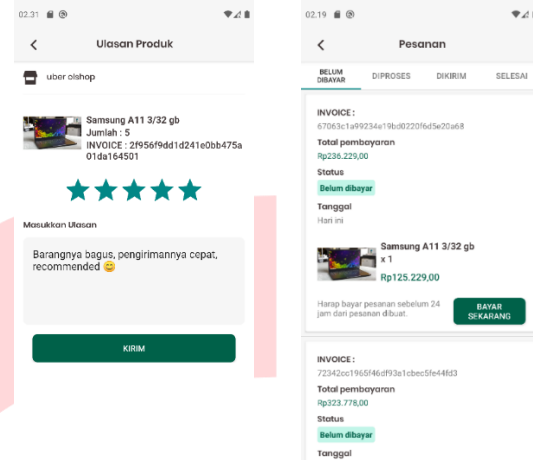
02.31

Ulasan Produk

uber olshop

Samsung A11 3/32 gb
Jumlah : 5
INVOICE : 2f956f9dd1d241e0bb475a01da164501

Masukkan Ulasan

Barangnya bagus, pengirimannya cepat, recommended 😊

KIRIM

02.19

Pesanan

BELUM DIBAYAR
DIPROSES
DIKIRIM
SELESAI

INVOICE :
67063c1a99234e19bd0220f6d5e20a68
Total pembayaran
Rp236.229,00
Status
Belum dibayar
Tanggal
Hari ini

Samsung A11 3/32 gb
x 1
Rp125.229,00

Harap bayar pesanan sebelum 24 jam dari pesanan dibuat.

BAYAR SEKARANG

INVOICE :
72342cc1965f46df93a1cbec5fe44fd3
Total pembayaran
Rp323.778,00
Status
Belum dibayar
Tanggal